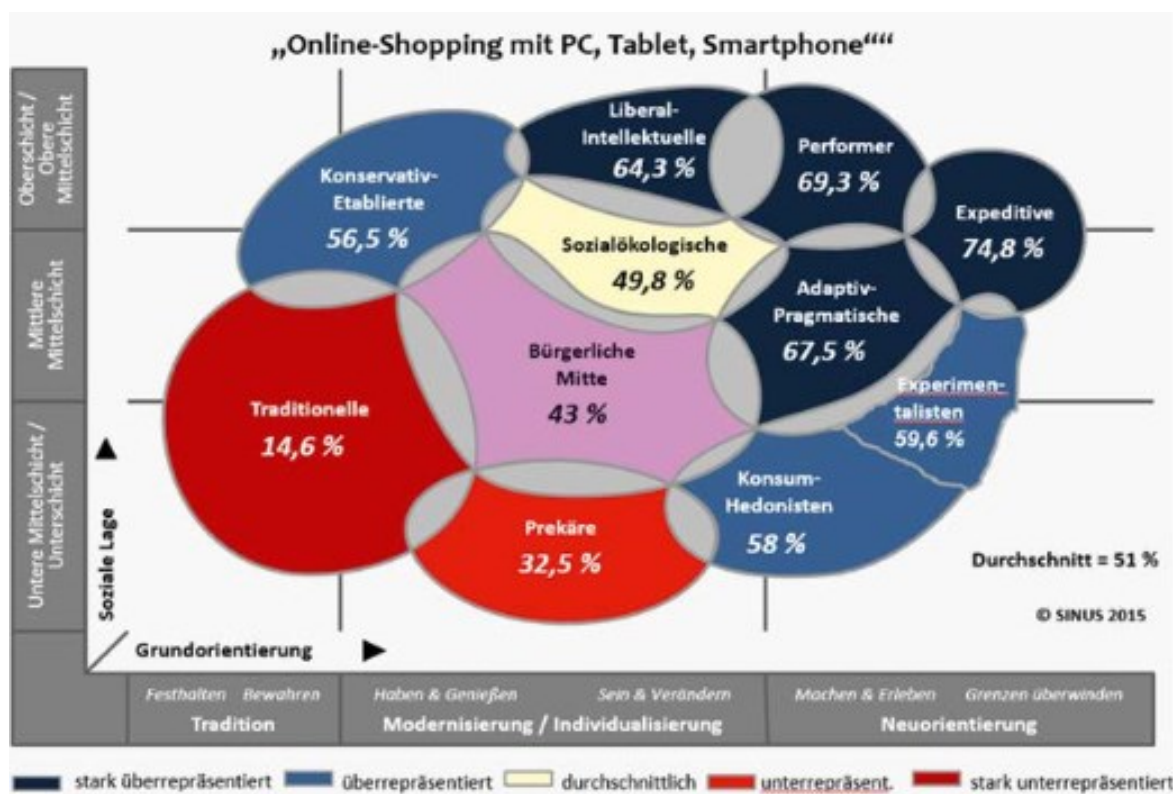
„Online-Shopping mit PC, Tablet, Smartphone“‘‘

Oberschicht / Obere Mittelschicht

Mittlere Mittelschicht

Untere Mittelschicht / Unterschicht

Liberal-Intellektuelle
64,3 %

Performer
69,3 %

Expeditive
74,8 %

Konservativ-Etablierte
56,5 %

Sozialökologische
49,8 %

Adaptiv-Pragmatische
67,5 %

Bürgerliche Mitte
43 %

Traditionelle
14,6 %

Experimentalisten
59,6 %

Konsum-Hedonisten
58 %

Prekäre
32,5 %

Durchschnitt = 51 %

© SINUS 2015

Soziale Lage

Grundorientierung

| Festhalten Bewahren | Haben & Genießen Sein & Verändern | Machen & Erleben Grenzen überwinden |
|---|---|---|
| Tradition | Modernisierung / Individualisierung | Neuorientierung |

stark überrepräsentiert überrepräsentiert durchschnittlich unterrepräsent. stark unterrepräsentiert